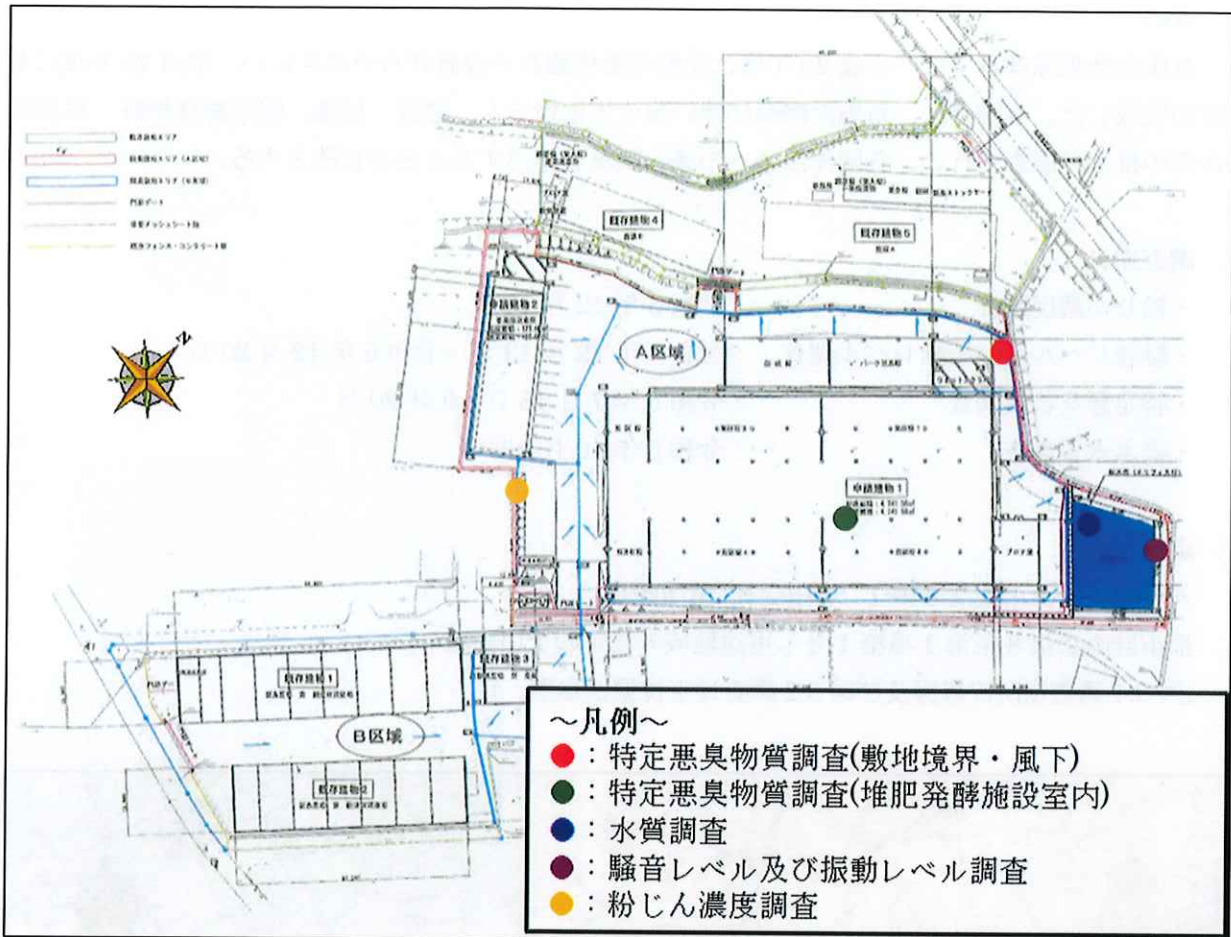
既存建物4

既存建物5

申請建物2

A区域

申請建物1

既存建物1

既存建物3

B区域

既存建物2

～凡例～
●：特定悪臭物質調査(敷地境界・風下)
●：特定悪臭物質調査(堆肥発酵施設室内)
●：水質調査
●：騒音レベル及び振動レベル調査
●：粉じん濃度調査